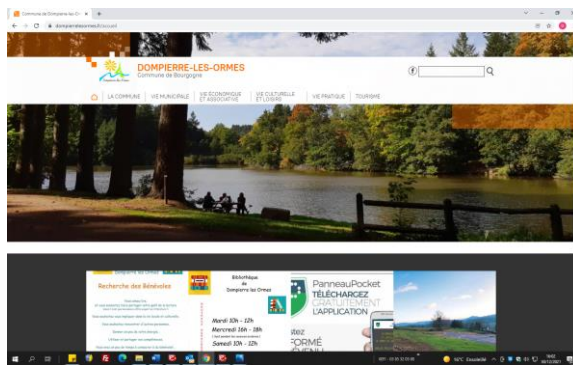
Commune de Dompierre-les-O... ×

dompierrelesormes.fr

DOMPIERRE-LES-ORMES
Commune de Bourgogne

LA COMMUNE | VIE MUNICIPALE | VIE ÉCONOMIQUE ET ASSOCIATIVE | VIE CULTURELLE ET LOISIRS | VIE PRATIQUE | TOURISME

Recherche des Bénévoles

Bibliothèque de Dompierre les Ormes

Mardi 10h - 12h
Mercredi 16h - 18h
Samedi 10h - 12h

PanneauPocket
TÉLÉCHARGEZ GRATUITEMENT L'APPLICATION

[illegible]FORMÉ

16°C Couvert